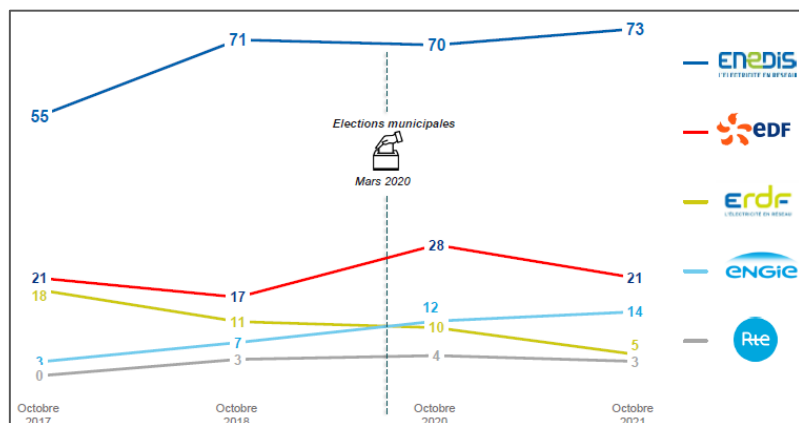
55
71
70
73
Elections municipales
Mars 2020
21
17
28
21
18
11
10
5
3
7
12
14
0
3
4
3
Octobre 2017
Octobre 2018
Octobre 2020
Octobre 2021
ENEDIS L'ÉLECTRICITÉ EN RÉSEAU
EDF
ERDF L'ÉLECTRICITÉ EN RÉSEAU
ENGIE
RTE